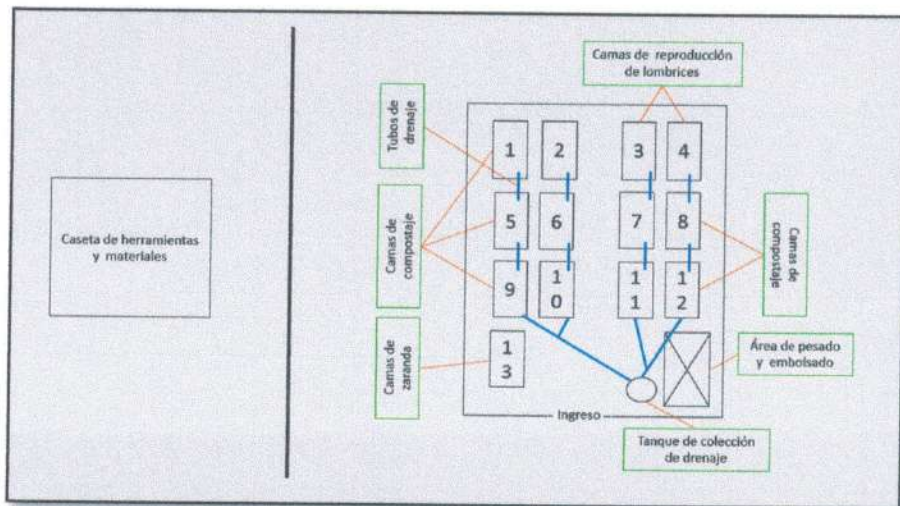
Caseta de herramientas y materiales

Camas de reproducción de lombrices

Tubos de drenaje

Camas de compostaje

Camas de zaranda

1
2
3
4
5
6
7
8
9
10
11
12
13

Camas de compostaje

Área de pesado y embolsado

Ingreso

Tanque de colección de drenaje